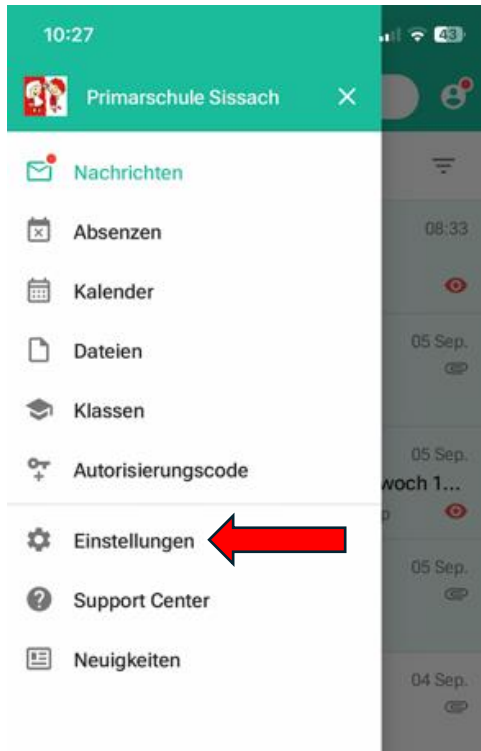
10:27

43

Primarschule Sissach

Nachrichten

Absenzen

Kalender

Dateien

Klassen

Autorisierungscode

Einstellungen

Support Center

Neuigkeiten

08:33

05 Sep.

05 Sep.

woch 1...

05 Sep.

04 Sep.